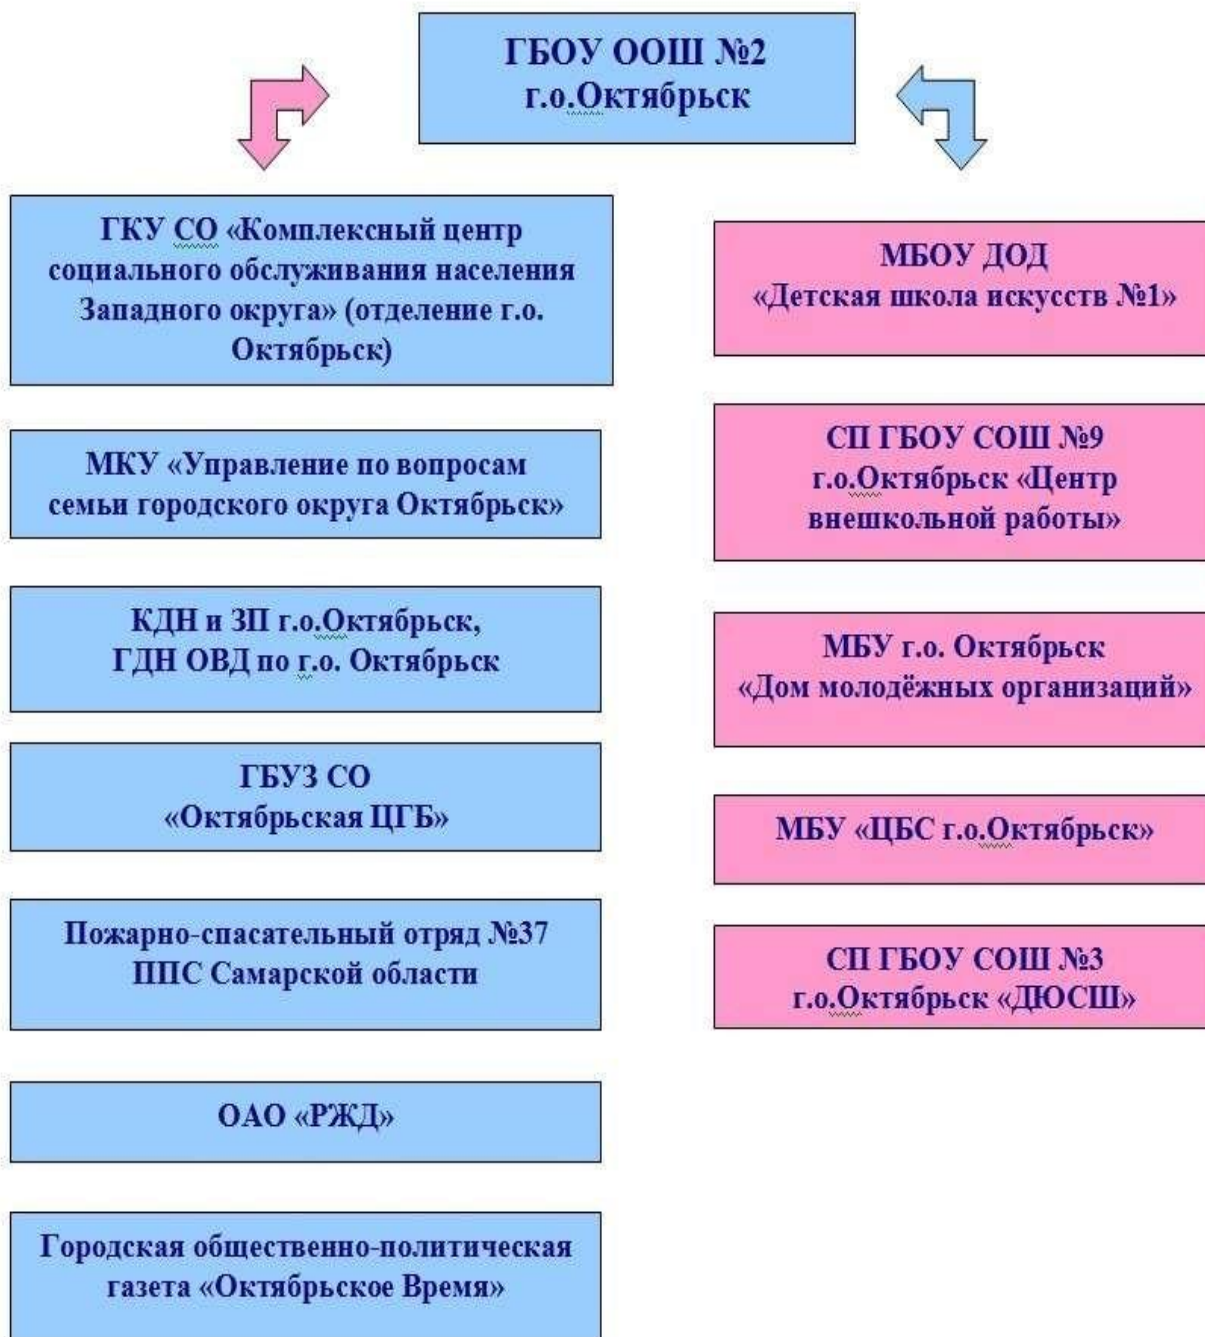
ГБОУ ООШ №2
г.о.Октябрьск

ГКУ СО «Комплексный центр социального обслуживания населения Западного округа» (отделение г.о. Октябрьск)

МКУ «Управление по вопросам семьи городского округа Октябрьск»

КДН и ЗП г.о.Октябрьск,
ГДН ОВД по г.о. Октябрьск

ГБУЗ СО
«Октябрьская ЦГБ»

Пожарно-спасательный отряд №37
ППС Самарской области

ОАО «РЖД»

Городская общественно-политическая газета «Октябрьское Время»

МБОУ ДОД
«Детская школа искусств №1»

СП ГБОУ СОШ №9
г.о.Октябрьск «Центр внешкольной работы»

МБУ г.о. Октябрьск
«Дом молодёжных организаций»

МБУ «ЦБС г.о.Октябрьск»

СП ГБОУ СОШ №3
г.о.Октябрьск «ДЮСШ»